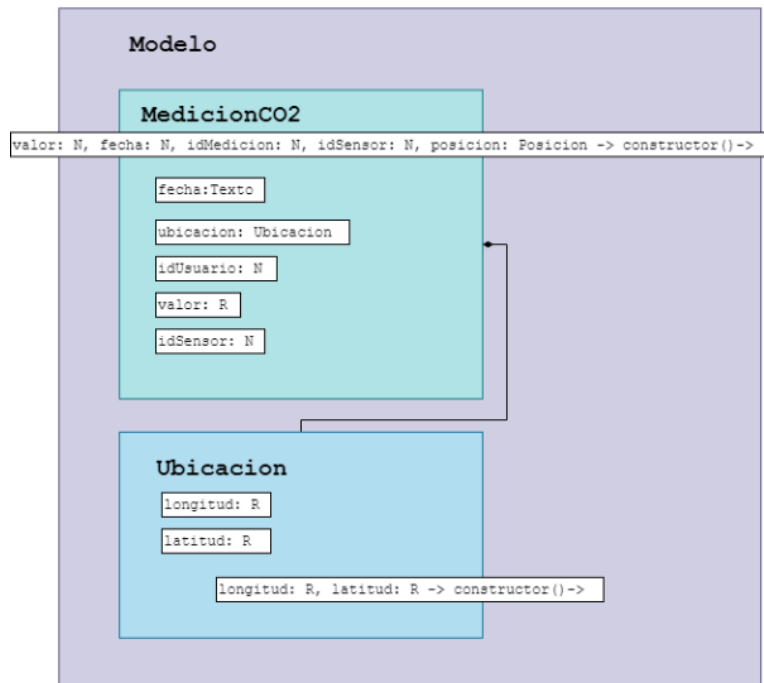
Modelo

MedicionCO2

valor: N, fecha: N, idMedicion: N, idSensor: N, posicion: Posicion -> constructor()->

fecha:Texto

ubicacion: Ubicacion

idUsuario: N

valor: R

idSensor: N

Ubicacion

longitud: R

latitud: R

longitud: R, latitud: R -> constructor()->